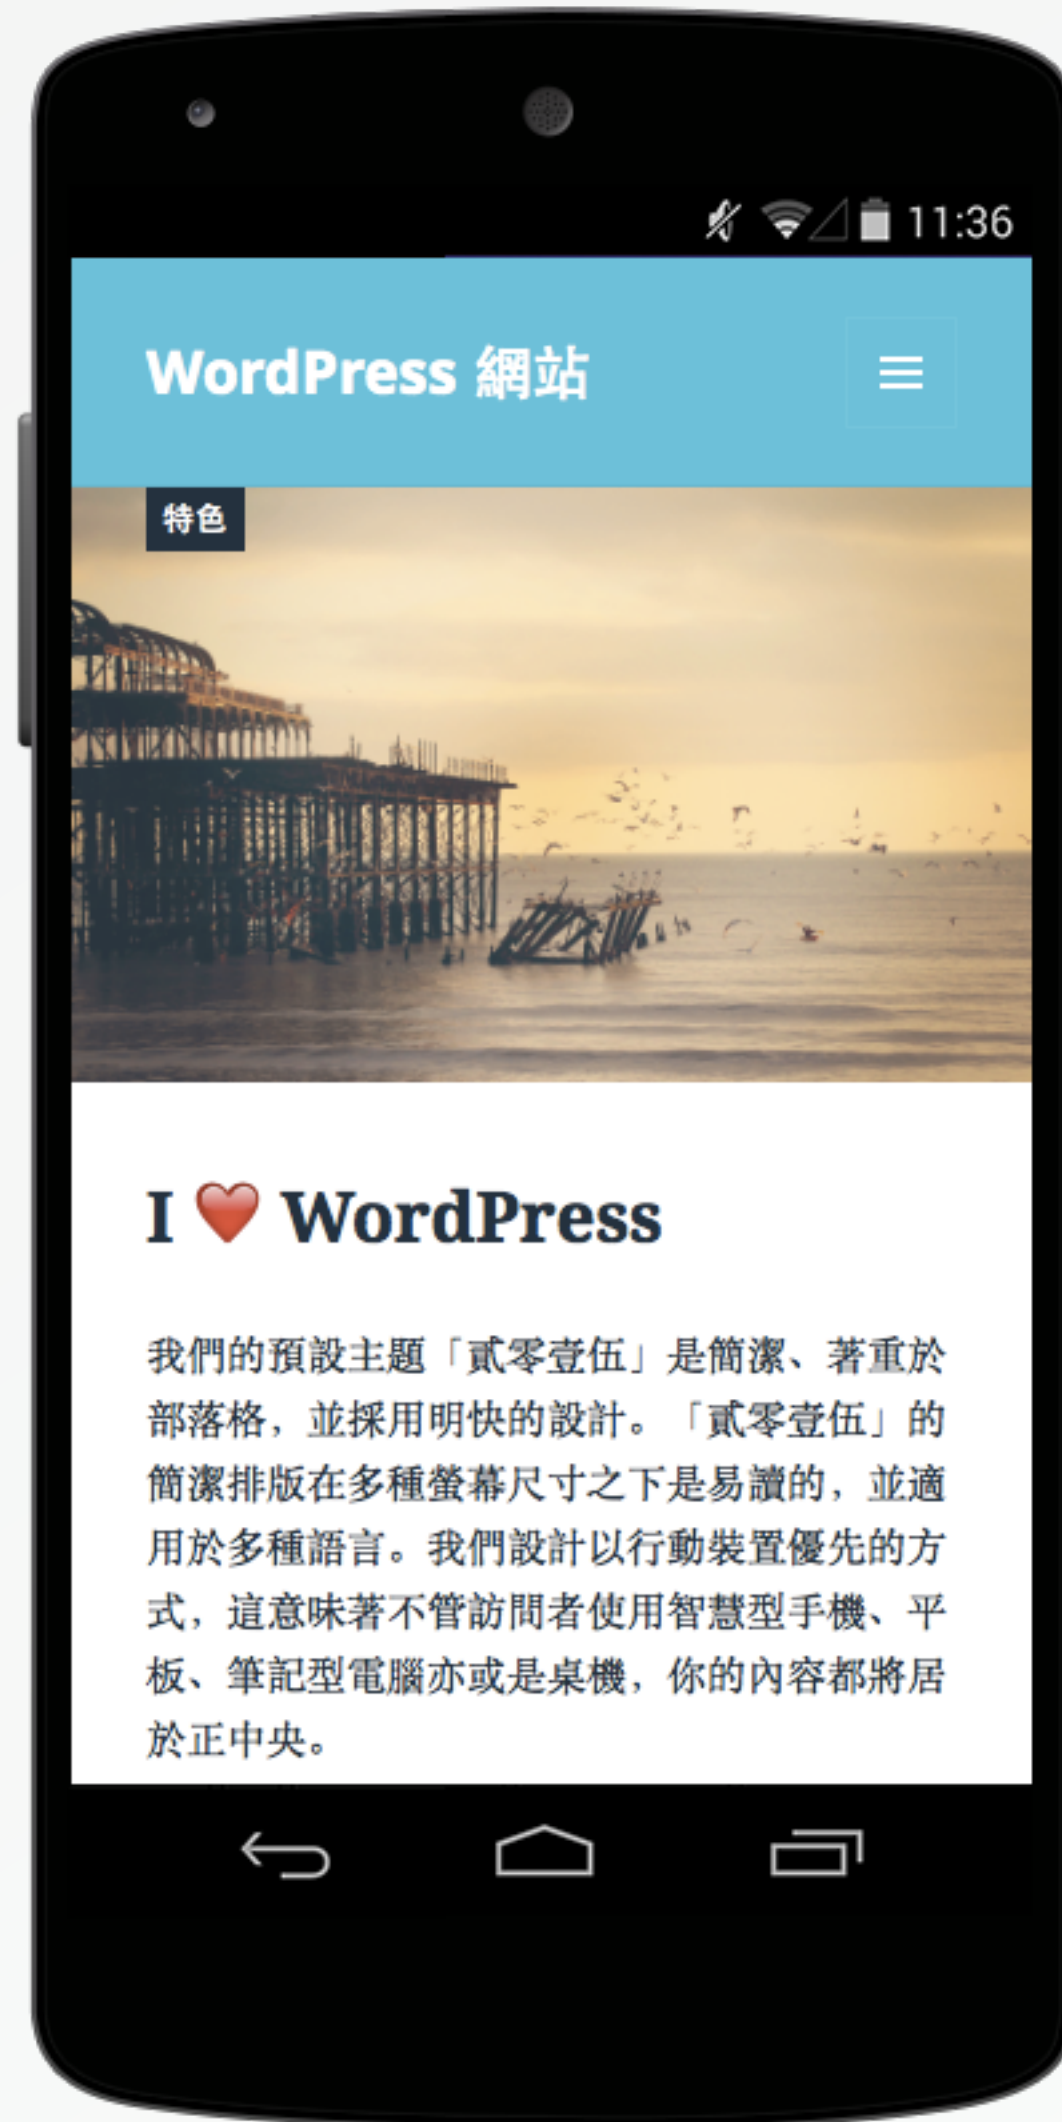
11:36

WordPress 網站

特色

I ❤️ WordPress

我們的預設主題「貳零壹伍」是簡潔、著重於部落格，並採用明快的設計。「貳零壹伍」的簡潔排版在多種螢幕尺寸之下是易讀的，並適用於多種語言。我們設計以行動裝置優先的方式，這意味著不管訪問者使用智慧型手機、平板、筆記型電腦亦或是桌機，你的內容都將居於正中央。